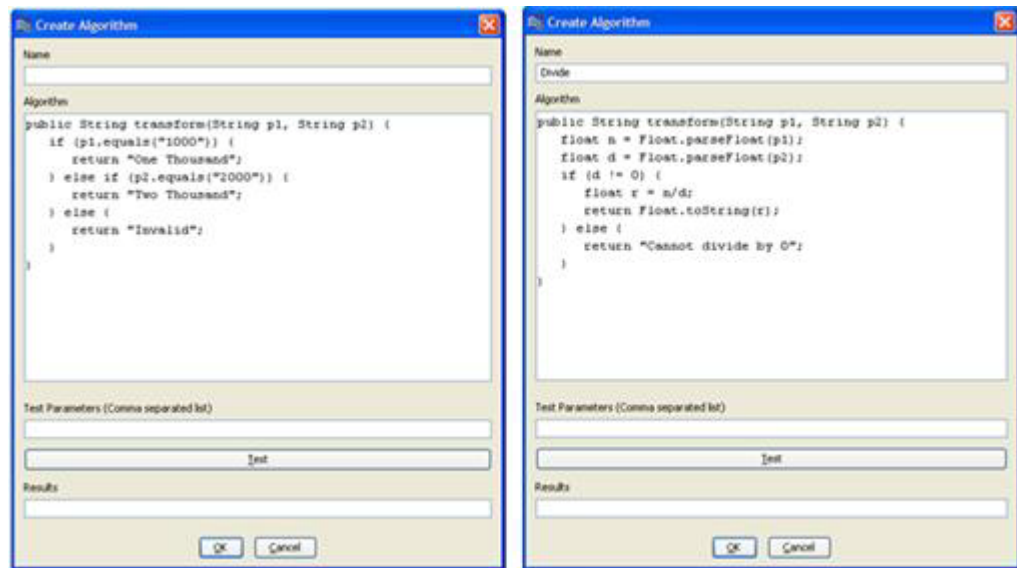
Create Algorithm

Name

Algorithm

public String transform(String p1, String p2) {
if (p1.equals("1000")) {
return "One Thousand";
} else if (p2.equals("2000")) {
return "Two Thousand";
} else {
return "Invalid";
}
}

Test Parameters (Comma separated list)

Test

Results

OK Cancel

Create Algorithm

Name

Divide

Algorithm

public String transform(String p1, String p2) {
float n = Float.parseFloat(p1);
float d = Float.parseFloat(p2);
if (d != 0) {
float r = n/d;
return Float.toString(r);
} else {
return "Cannot divide by 0";
}
}

Test Parameters (Comma separated list)

Test

Results

OK Cancel